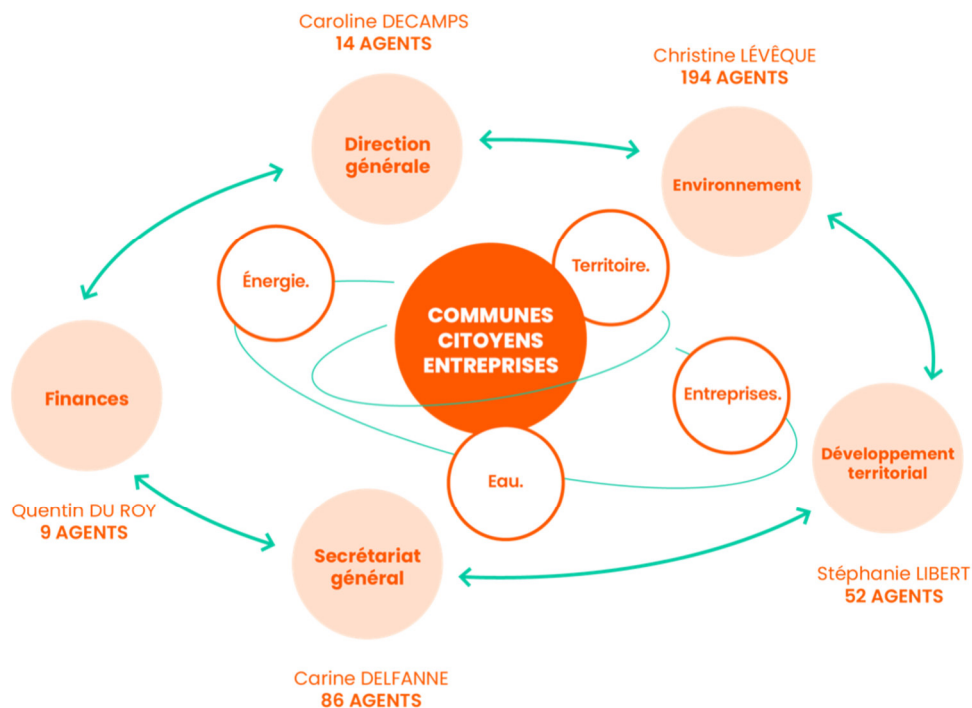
Caroline DECAMPS
14 AGENTS

Direction générale

Christine LÉVÊQUE
194 AGENTS

Environnement

Énergie.

Territoire.

COMMUNES CITOYENS ENTREPRISES

Entreprises.

Eau.

Finances

Quentin DU ROY
9 AGENTS

Secrétariat général

Carine DELFANNE
86 AGENTS

Développement territorial

Stéphanie LIBERT
52 AGENTS